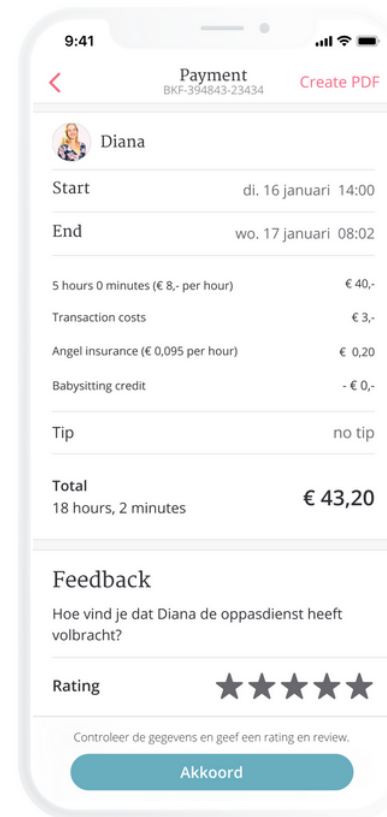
9:41

<

Payment
BKF-394843-23434

Create PDF

Diana

Start di. 16 januari 14:00

End wo. 17 januari 08:02

5 hours 0 minutes (€ 8,- per hour) € 40,-

Transaction costs € 3,-

Angel insurance (€ 0,095 per hour) € 0,20

Babysitting credit - € 0,-

Tip no tip

Total
18 hours, 2 minutes
€ 43,20

Feedback

Hoe vind je dat Diana de oppasdienst heeft volbracht?

Rating

Controleer de gegevens en geef een rating en review.

Akkoord